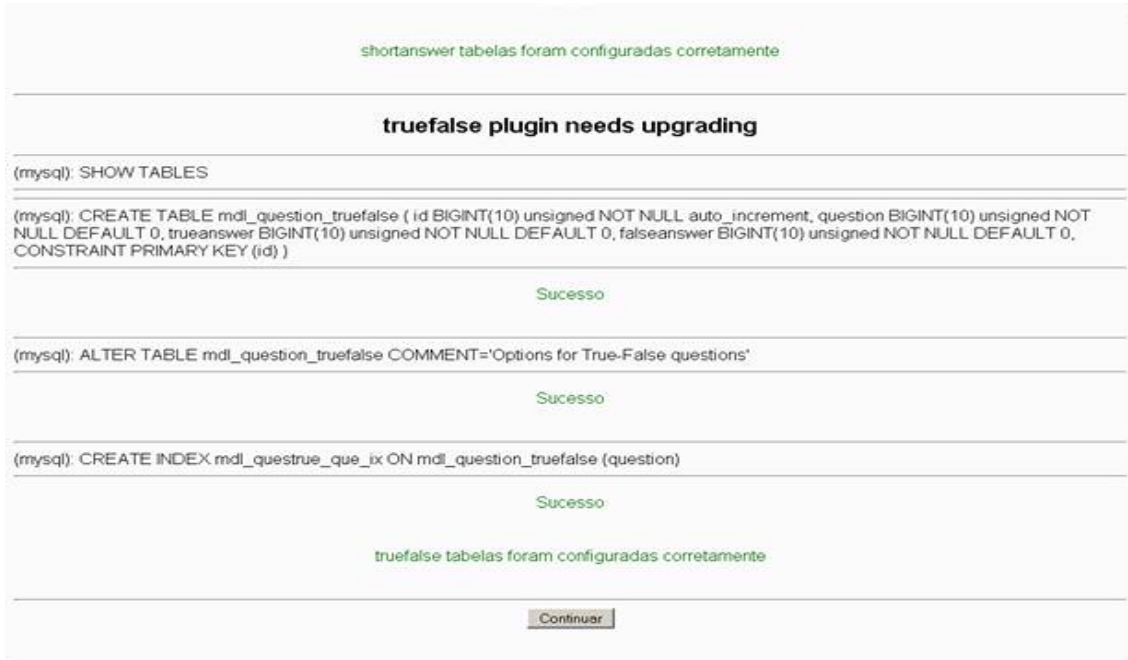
shortanswer tabelas foram configuradas corretamente

truefalse plugin needs upgrading

(mysql): SHOW TABLES

(mysql): CREATE TABLE mdl_question_truefalse ( id BIGINT(10) unsigned NOT NULL auto_increment, question BIGINT(10) unsigned NOT NULL DEFAULT 0, trueanswer BIGINT(10) unsigned NOT NULL DEFAULT 0, falseanswer BIGINT(10) unsigned NOT NULL DEFAULT 0, CONSTRAINT PRIMARY KEY (id) )

Sucesso

(mysql): ALTER TABLE mdl_question_truefalse COMMENT='Options for True-False questions'

Sucesso

(mysql): CREATE INDEX mdl_questrue_que_ix ON mdl_question_truefalse (question)

Sucesso

truefalse tabelas foram configuradas corretamente

Continuar